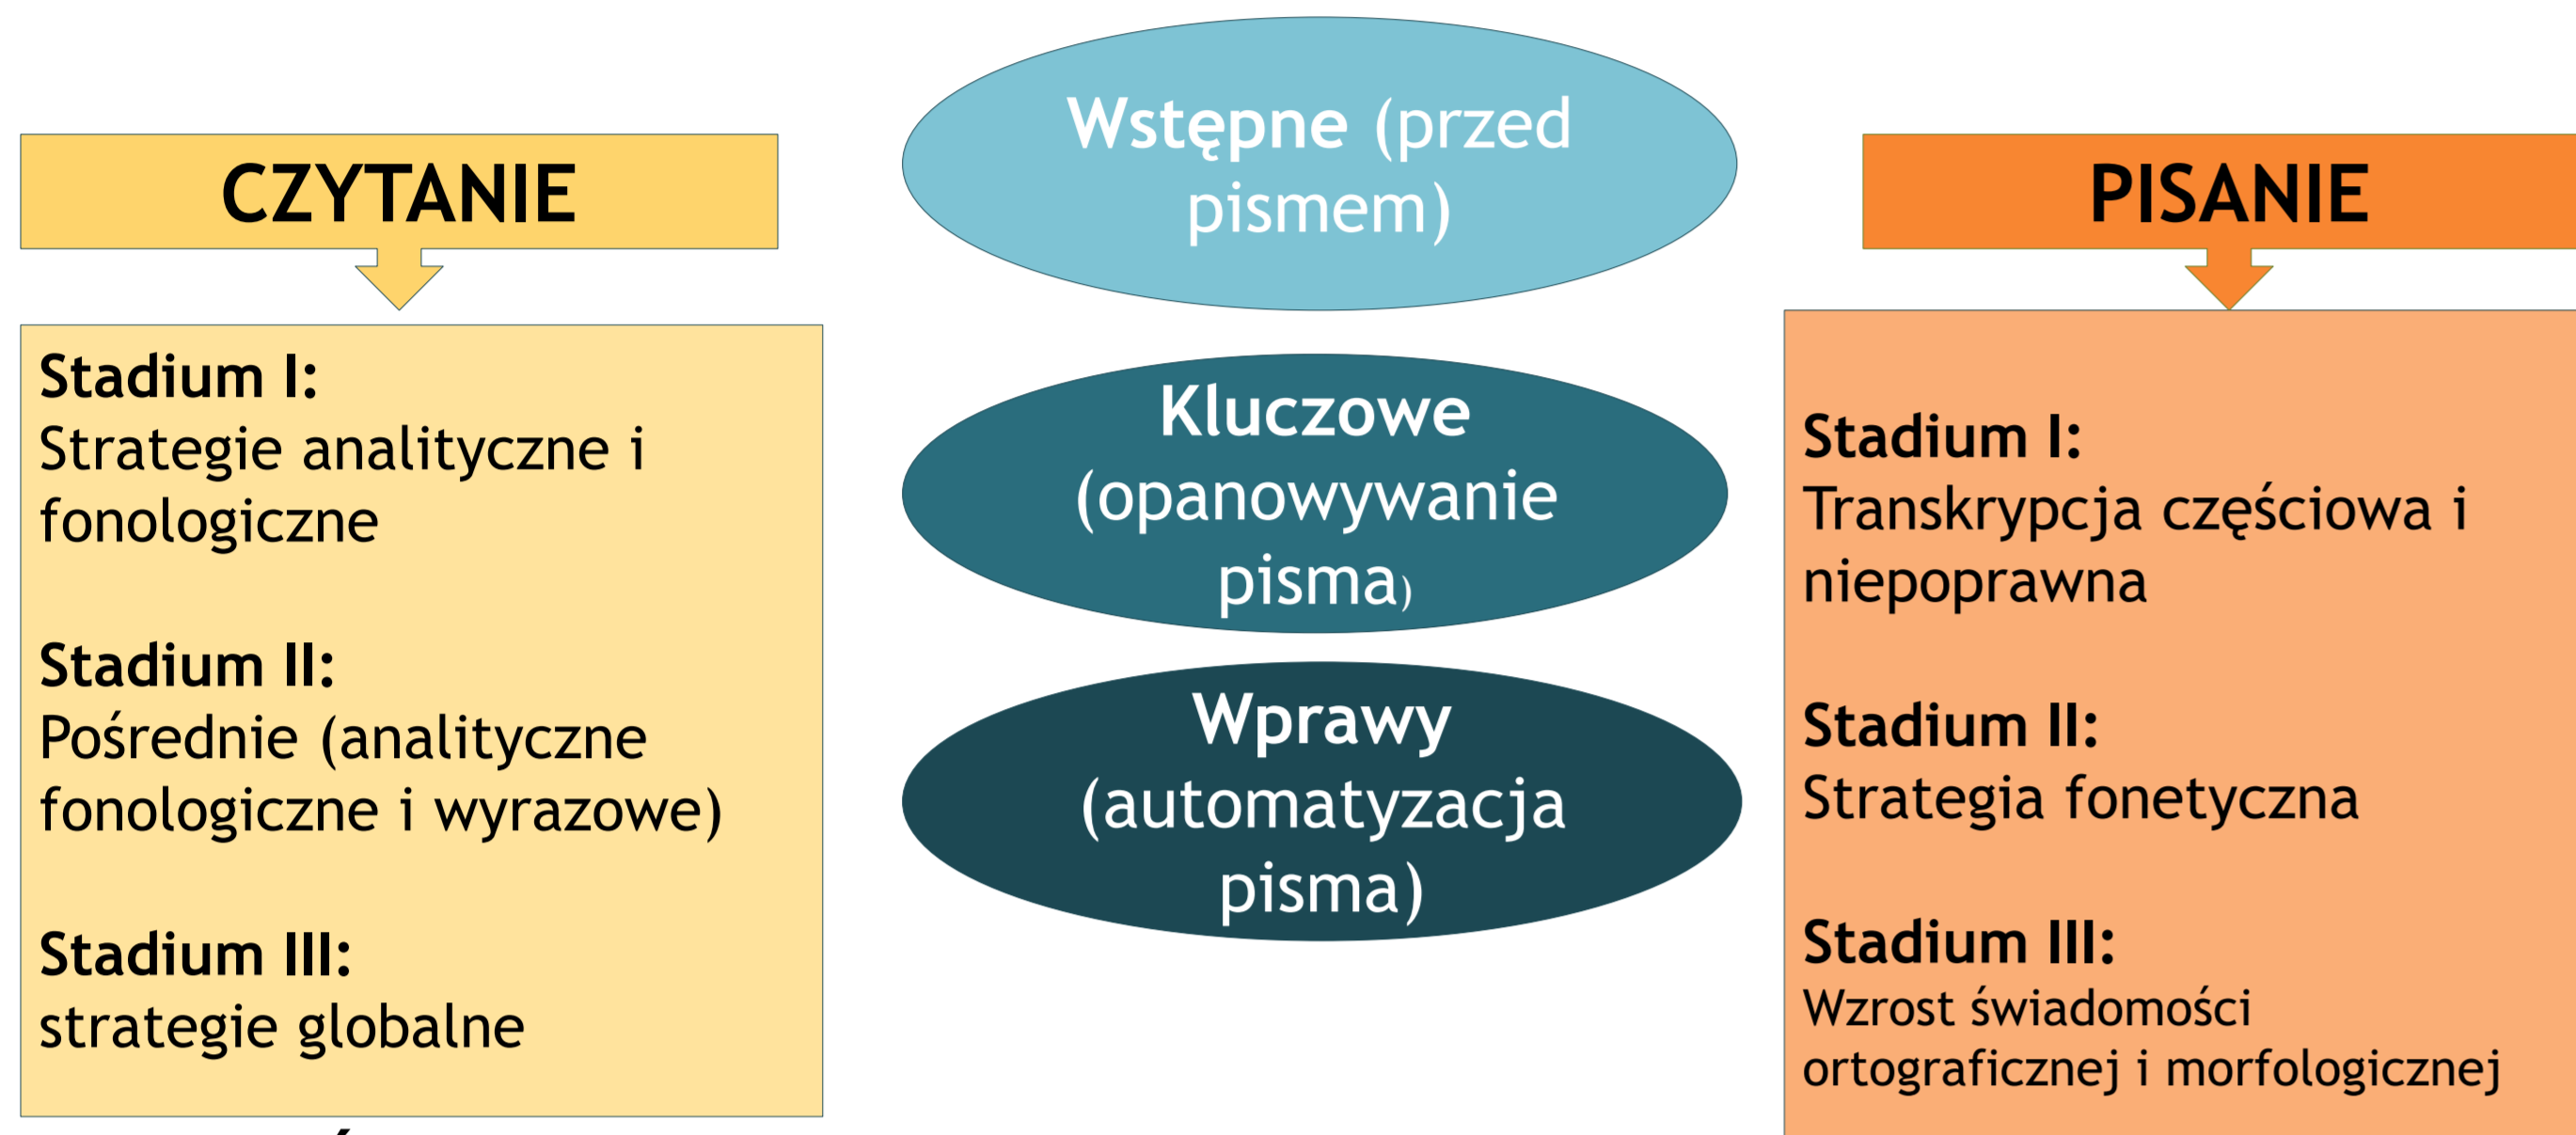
CZYTANIE

Stadium I:
Strategie analityczne i fonologiczne

Stadium II:
Pośrednie (analityczne fonologiczne i wyrazowe)

Stadium III:
strategie globalne

Wstępne (przed pismem)

Kluczowe (opanowywanie pisma)

Wprawy (automatyzacja pisma)

PISANIE

Stadium I:
Transkrypcja częściowa i niepoprawna

Stadium II:
Strategia fonetyczna

Stadium III:
Wzrost świadomości ortograficznej i morfologicznej